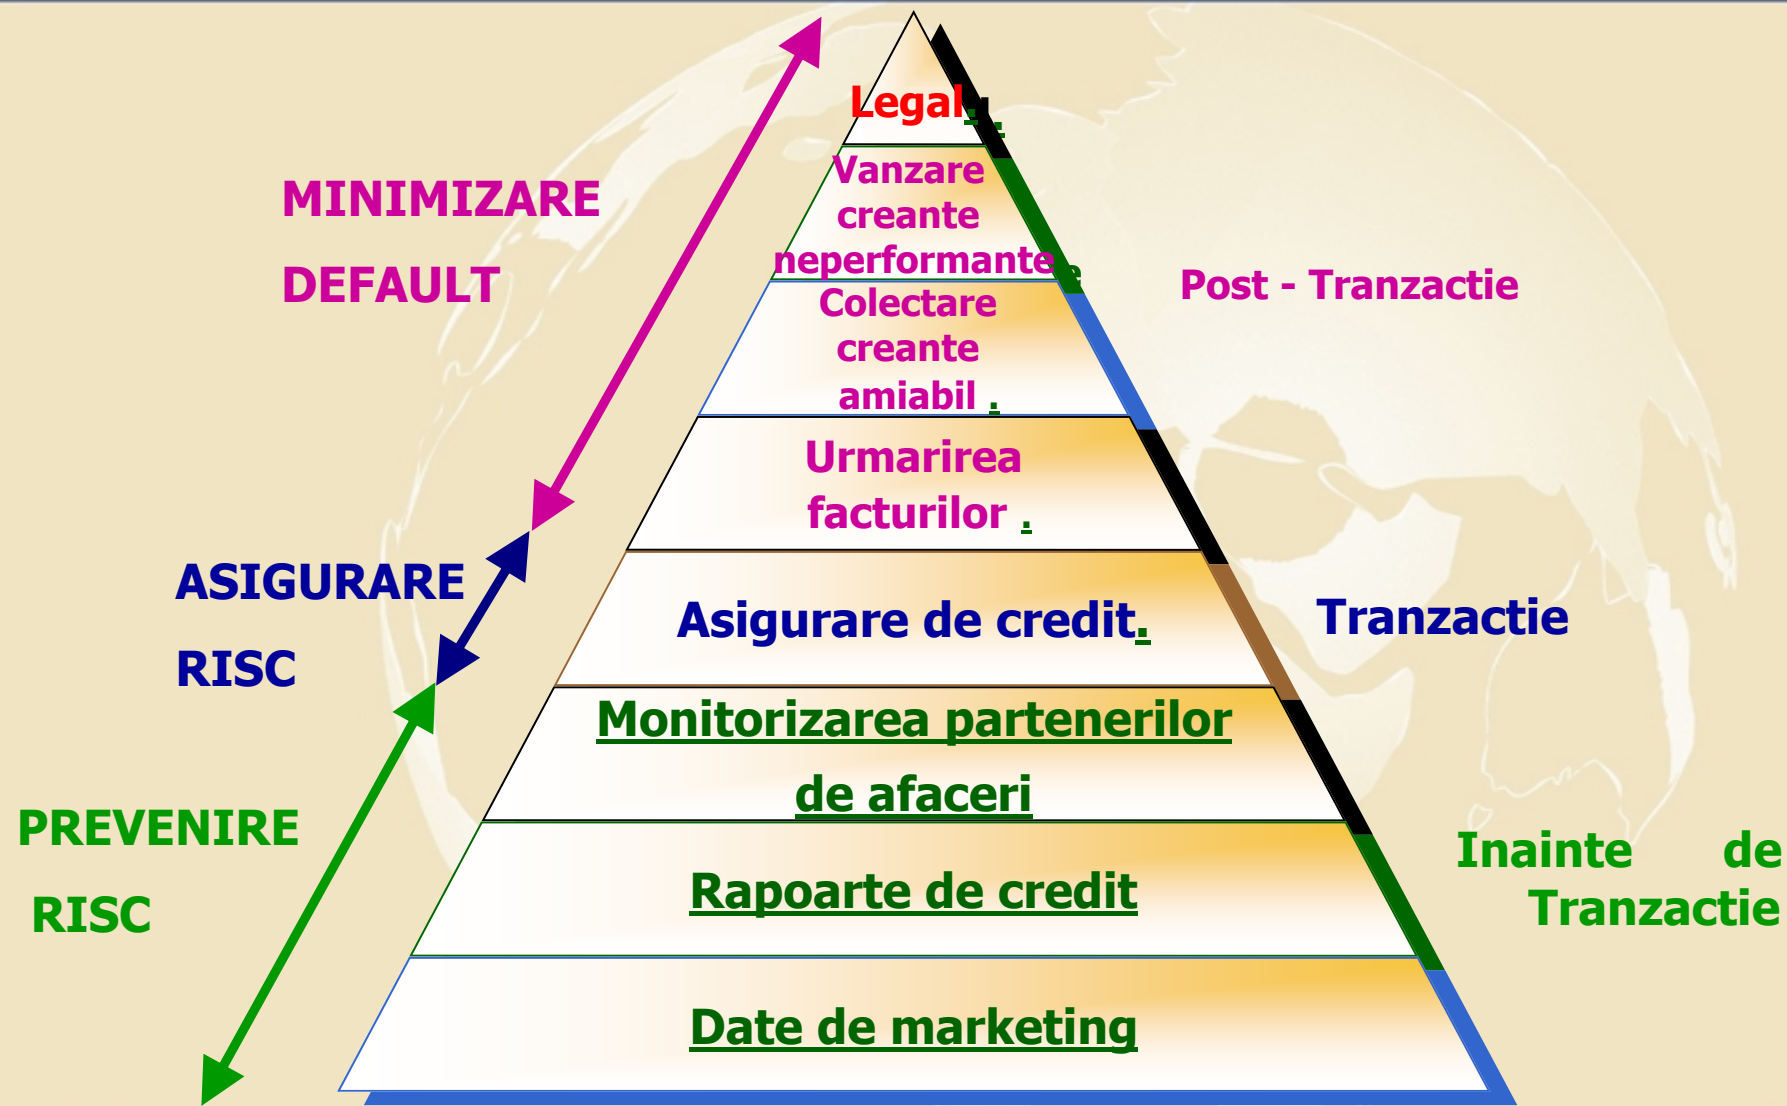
MINIMIZARE

DEFAULT

Legal.

Vanzare creante neperformante

Post - Tranzactie

Colectare creante amiabil .

Urmarirea facturilor .

ASIGURARE

RISC

Asigurare de credit.

Tranzactie

Monitorizarea partenerilor de afaceri

PREVENIRE

RISC

Rapoarte de credit

Inainte de Tranzactie

Date de marketing